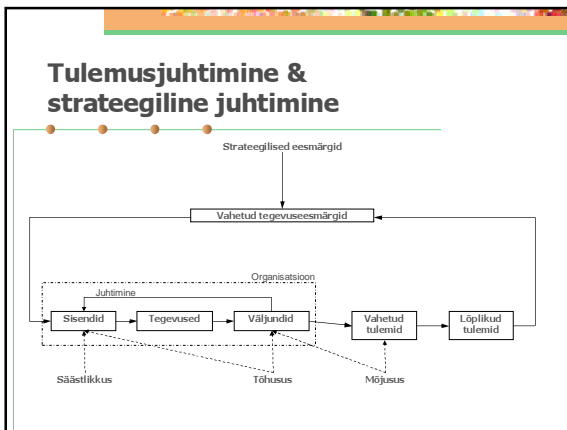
Tulemusjuhtimine & strateegiline juhtimine

Strateegilised eesmärgid

Vahetud tegevuseesmärgid

Organisatsioon

Juhtimine

Sisendid

Tegevused

Väljundid

Vahetud tulemid

Lõplikud tulemid

Säästlikkus

Tõhusus

Mõjusus